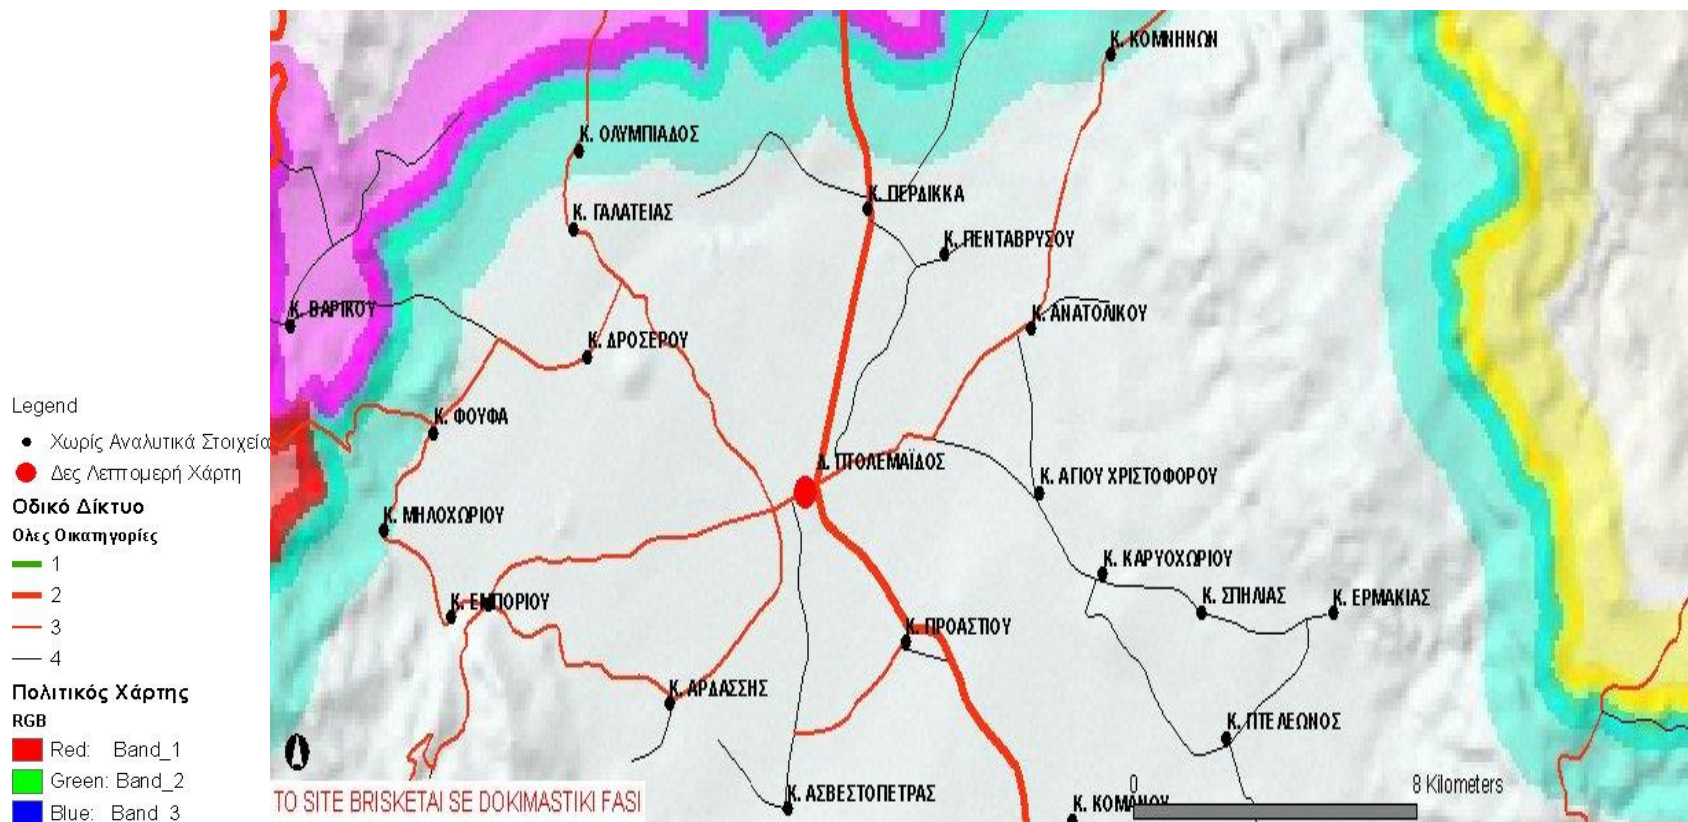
Κ. ΚΟΜΝΗΝΩΝ
Κ. ΟΛΥΜΠΙΑΔΟΣ
Κ. ΠΕΡΔΙΚΚΑ
Κ. ΓΑΛΑΤΕΙΑΣ
Κ. ΠΕΝΤΑΒΡΥΣΟΥ
Κ. ΒΑΡΙΚΟΥ
Κ. ΑΝΑΤΟΛΙΚΟΥ
Κ. ΔΡΟΣΕΡΟΥ
Κ. ΦΟΥΦΑ
Δ. ΠΤΟΛΕΜΑΪΔΟΣ
Κ. ΑΓΙΟΥ ΧΡΙΣΤΟΦΟΡΟΥ
Κ. ΜΗΛΟΧΩΡΙΟΥ
Κ. ΚΑΡΥΟΧΩΡΙΟΥ
Κ. ΣΠΗΛΙΑΣ
Κ. ΕΡΜΑΚΙΑΣ
Κ. ΕΜΠΟΡΙΟΥ
Κ. ΠΡΟΑΣΤΙΟΥ
Κ. ΑΡΔΑΣΣΗΣ
Κ. ΠΤΕΛΕΩΝΟΣ
Κ. ΑΣΒΕΣΤΟΠΕΤΡΑΣ
Κ. ΚΟΜΑΝΟΥ
0
8 Kilometers
TO SITE BRISKETAI SE DOKIMASTIKI FASI

Legend
Χωρίς Αναλυτικά Στοιχεία
Δες Λεπτομερή Χάρτη
Οδικό Δίκτυο
Ολες Οικατηγορίες
1
2
3
4
Πολιτικός Χάρτης
RGB
Red: Band_1
Green: Band_2
Blue: Band_3